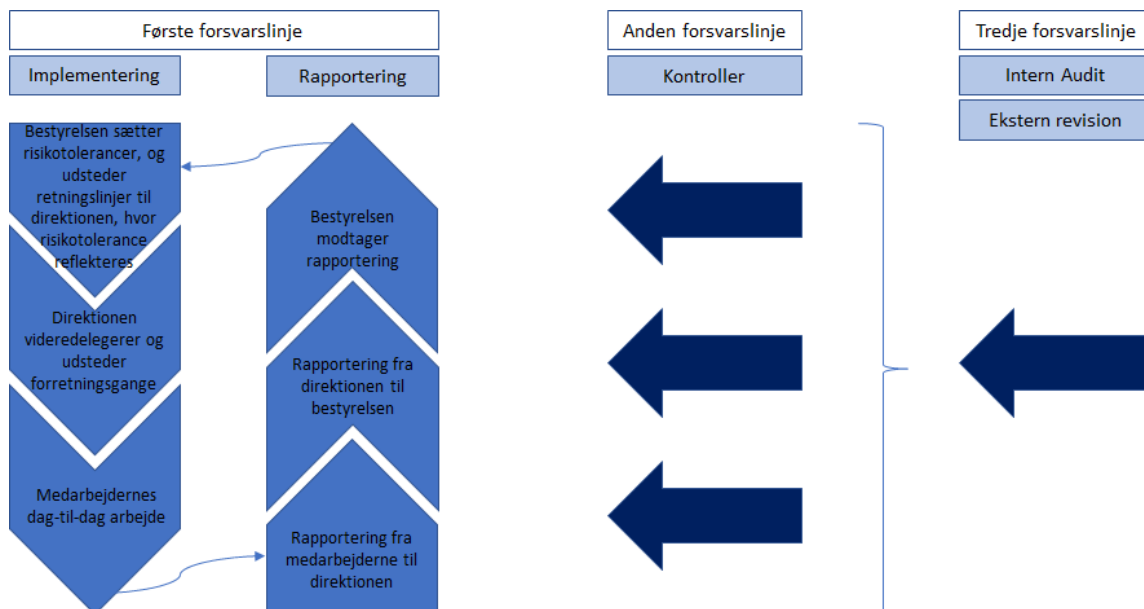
Første forsvarslinje

Implementering

Rapportering

Anden forsvarslinje

Kontroller

Tredje forsvarslinje

Intern Audit

Ekstern revision

Bestyrelsen sætter risikotolerancer, og udsteder retningslinjer til direktionen, hvor risikotolerance reflekteres

Direktionen videredelegerer og udsteder forretningsgange

Medarbejdernes dag-til-dag arbejde

Bestyrelsen modtager rapportering

Rapportering fra direktionen til bestyrelsen

Rapportering fra medarbejderne til direktionen